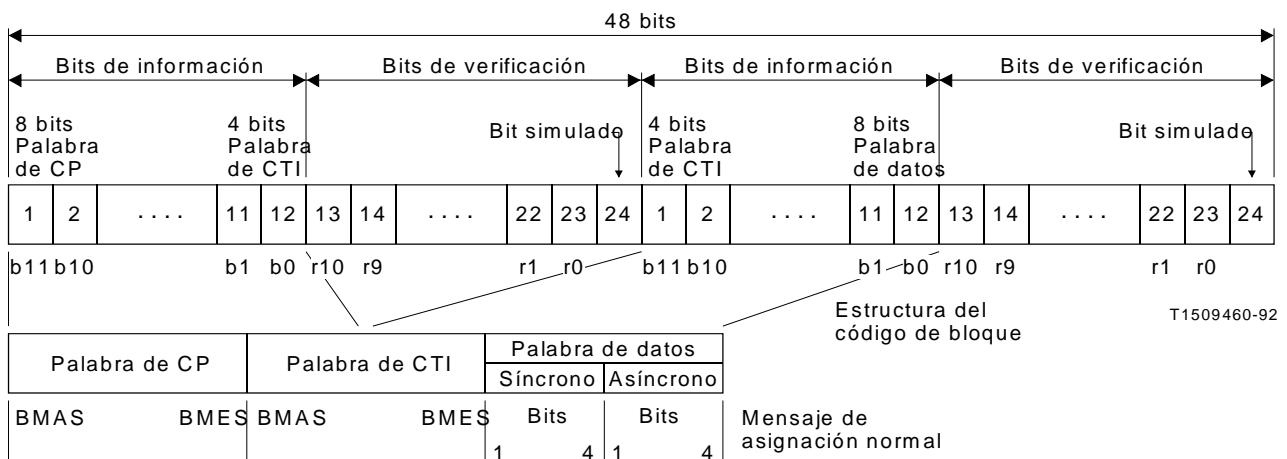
48 bits

Bits de información

Bits de verificación

Bits de información

Bits de verificación

8 bits Palabra de CP

4 bits Palabra de CTI

Bit simulado

4 bits Palabra de CTI

8 bits Palabra de datos

Bit simulado

| 1 | 2 | .... | 11 | 12 | 13 | 14 | .... | 22 | 23 | 24 | 1 | 2 | .... | 11 | 12 | 13 | 14 | .... | 22 | 23 | 24 |
|---|---|---|---|---|---|---|---|---|---|---|---|---|---|---|---|---|---|---|---|---|---|

b11 b10 b1 b0 r10 r9 r1 r0 b11 b10 b1 b0 r10 r9 r1 r0

Estructura del código de bloque

T1509460-92

| Palabra de CP | Palabra de CTI | Palabra de datos | |
|---|---|---|---|
| | | Síncrono | Asíncrono |

BMAS BMES BMAS BMES Bits 1 4 Bits 1 4

Mensaje de asignación normal